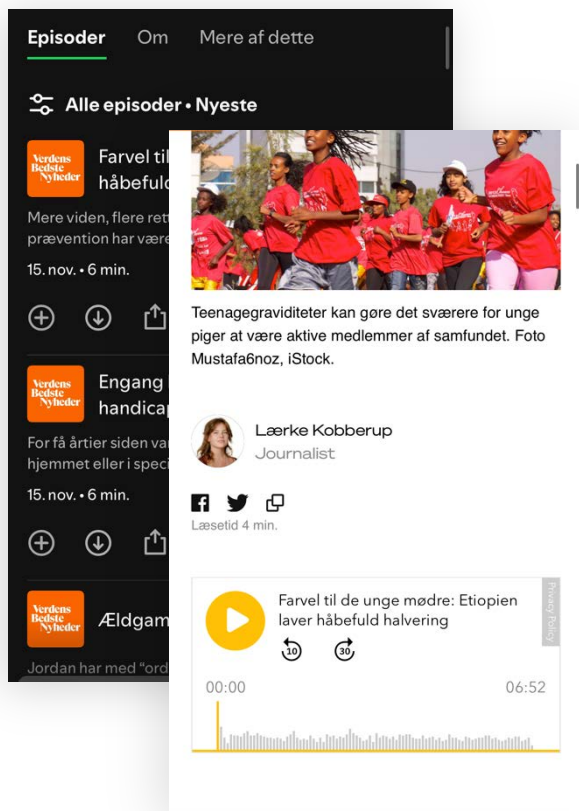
Episoder Om Mere af dette

Alle episoder • Nyeste

Verdens Bedste Nyheder

Farvel til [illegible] håbefuld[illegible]

Mere viden, flere ret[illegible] prævention har være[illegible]

15. nov. • 6 min.

Verdens Bedste Nyheder

Engang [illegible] handicap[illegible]

For få årtier siden var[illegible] hjemmet eller i speci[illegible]

15. nov. • 6 min.

Verdens Bedste Nyheder

Ældgam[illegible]

Jordan har med "ord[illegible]

Teenagegraviditeter kan gøre det sværere for unge piger at være aktive medlemmer af samfundet. Foto Mustafa6noz, iStock.

Lærke Kobberup
Journalist

Læsetid 4 min.

Farvel til de unge mødre: Etiopien laver håbefuld halvering

10 30

Privacy Policy

00:00 06:52